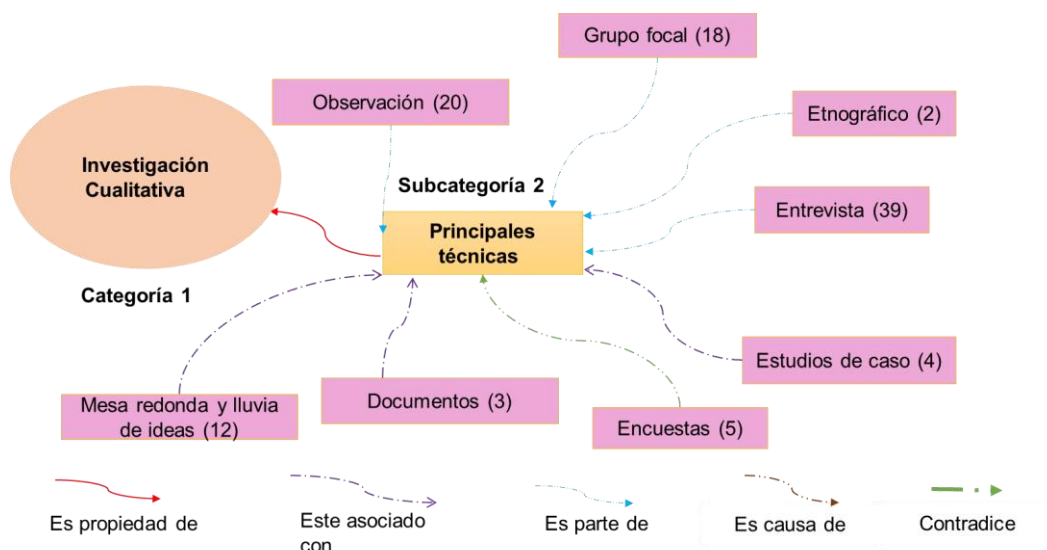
Grupo focal (18)

Observación (20)

Etnográfico (2)

Investigación Cualitativa

Subcategoría 2

Principales técnicas

Entrevista (39)

Categoría 1

Estudios de caso (4)

Mesa redonda y lluvia de ideas (12)

Documentos (3)

Encuestas (5)

Es propiedad de

Este asociado con

Es parte de

Es causa de

Contradice